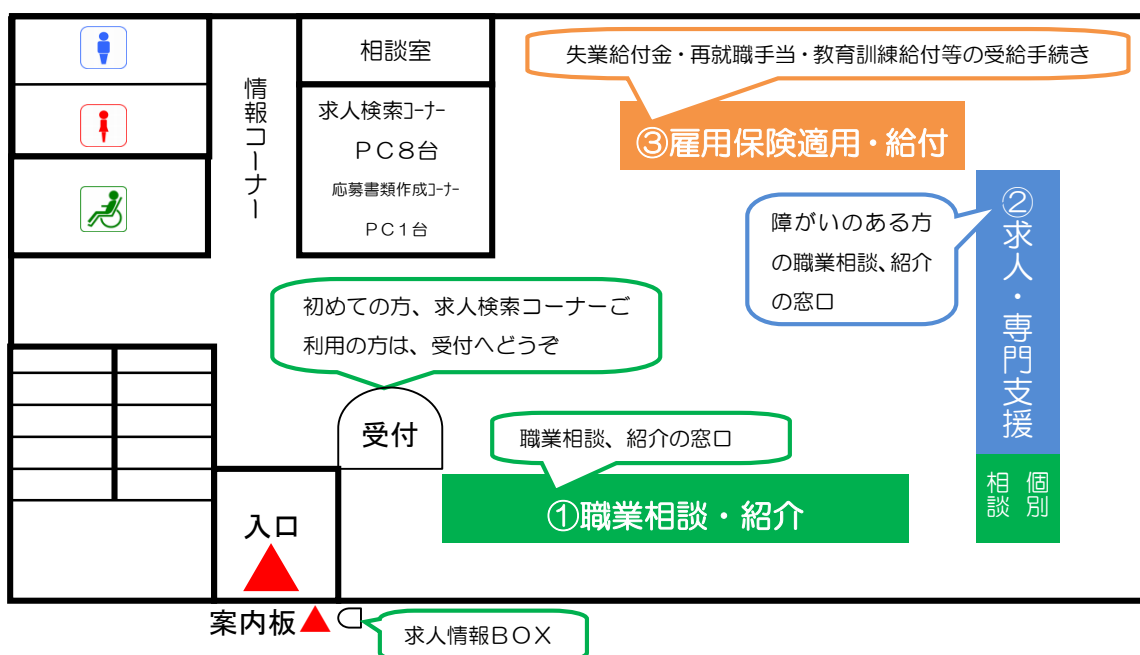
相談室

情報コーナー

求人検索コーナー
PC8台
応募書類作成コーナー
PC1台

失業給付金・再就職手当・教育訓練給付等の受給手続き

③雇用保険適用・給付

障がいのある方の職業相談、紹介の窓口

②求人・専門支援

個別相談

初めての方、求人検索コーナーご利用の方は、受付へどうぞ

受付

職業相談、紹介の窓口

①職業相談・紹介

入口

案内板

求人情報BOX